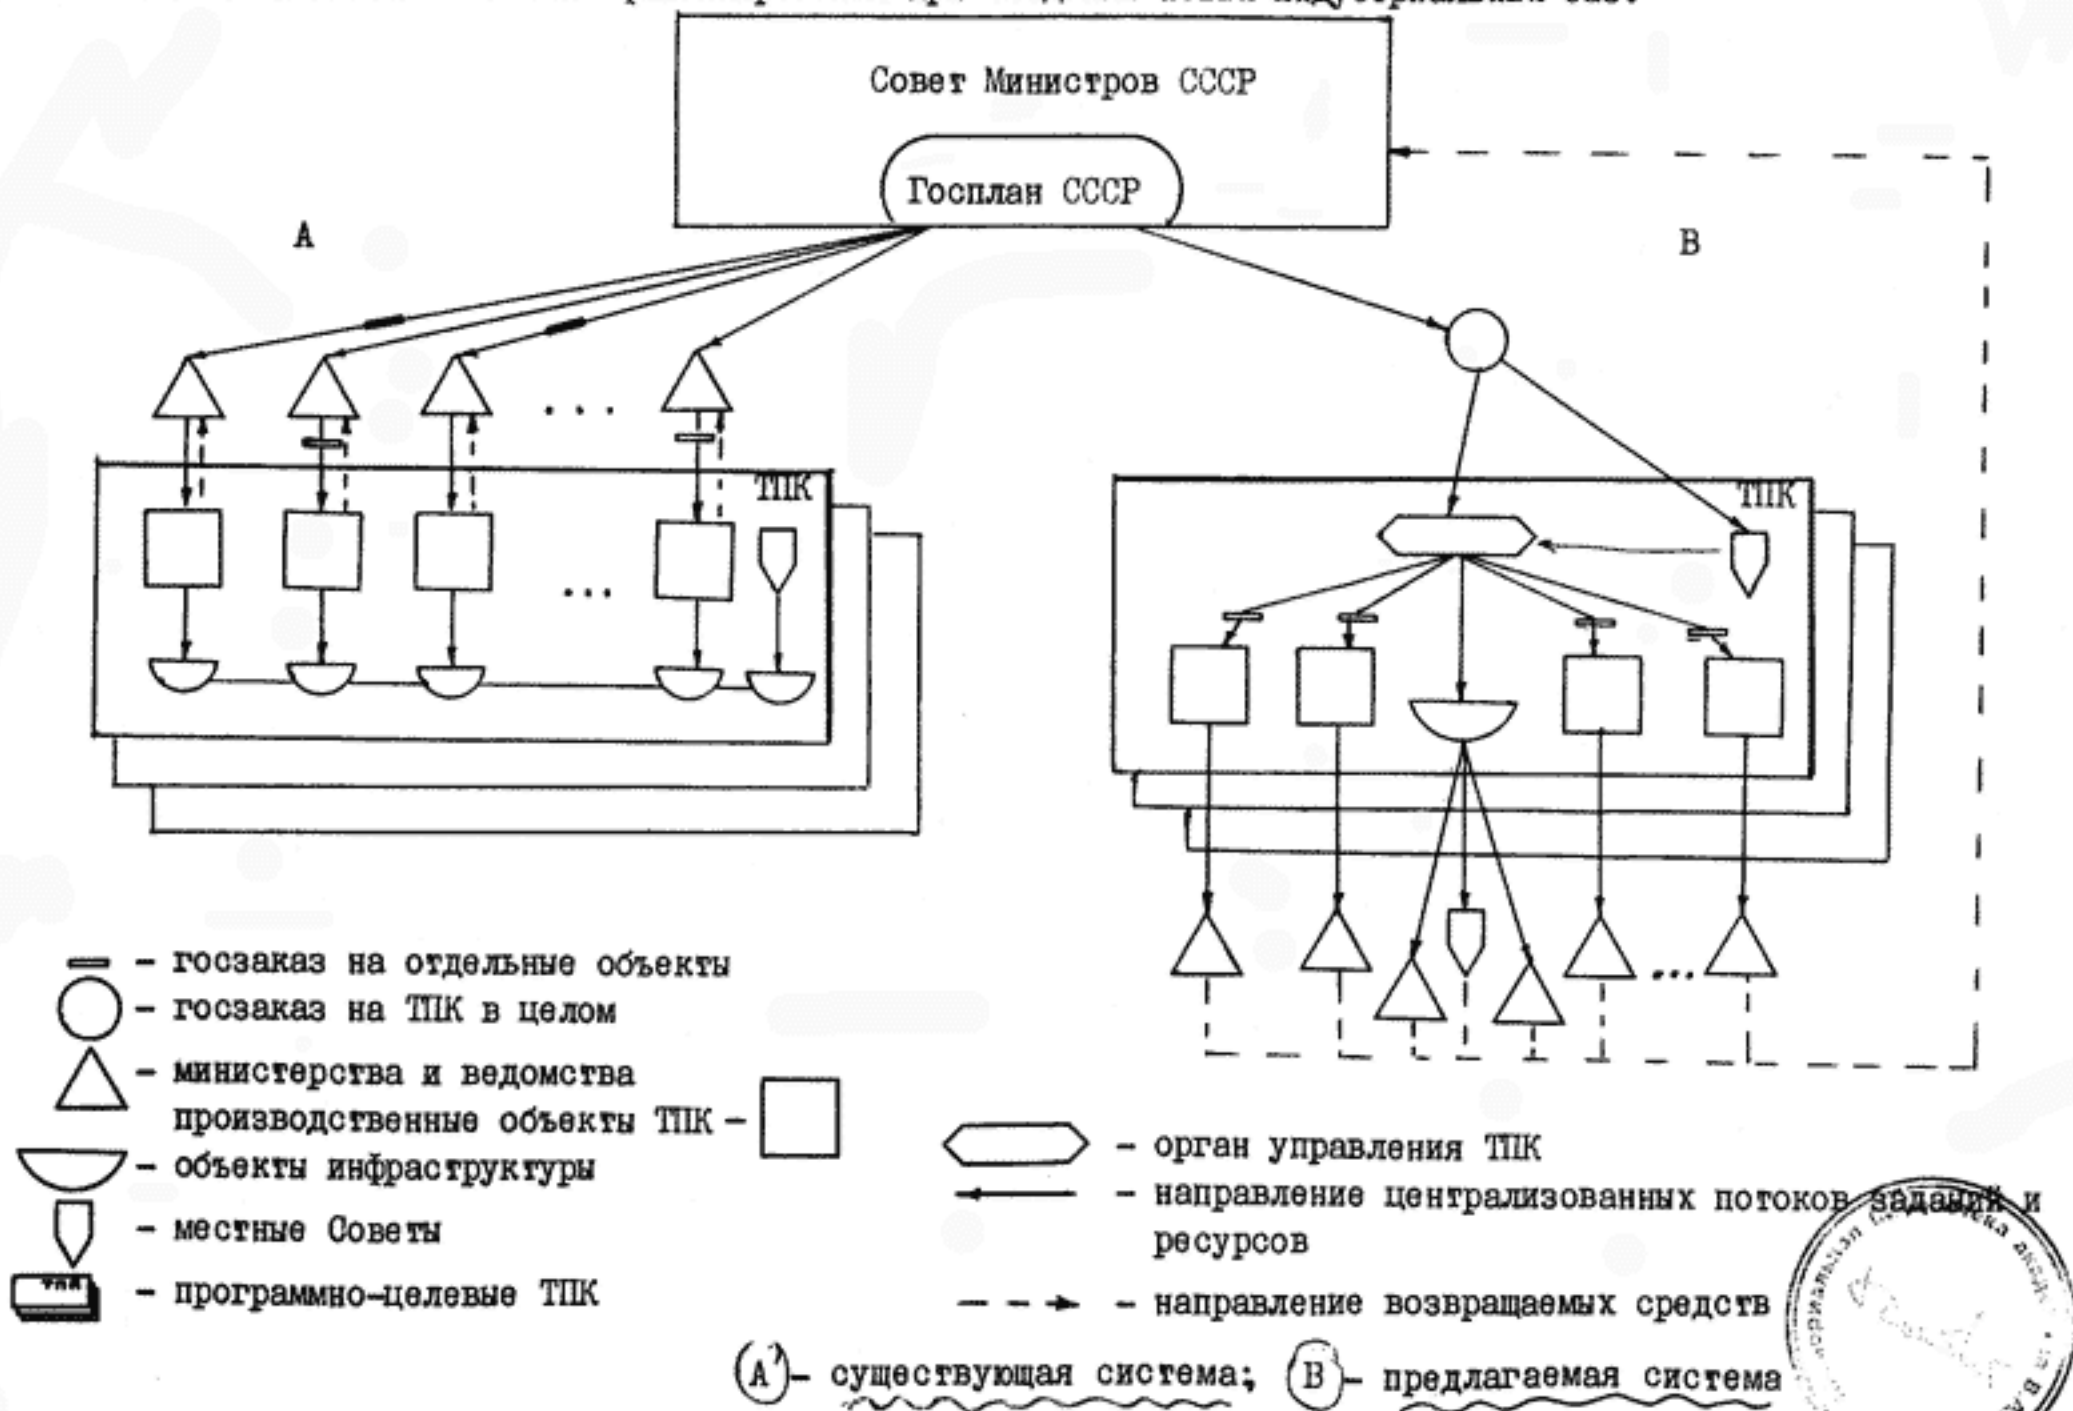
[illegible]

Совет Министров СССР

Госплан СССР

А

В

ТПК

ТПК

- госзаказ на отдельные объекты

- госзаказ на ТПК в целом

- министерства и ведомства

производственные объекты ТПК -

- объекты инфраструктуры

- местные Советы

ТПК

- программно-целевые ТПК

- орган управления ТПК

- направление централизованных потоков заданий и ресурсов

- направление возвращаемых средств

(А) - существующая система; (В) - предлагаемая система